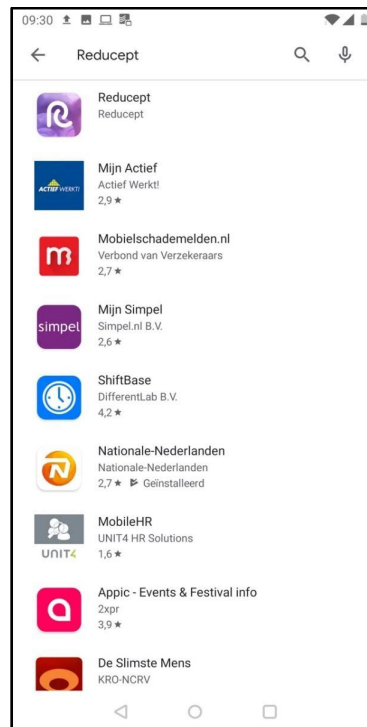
09:30

Reducept

Reducept
Reducept

ACTIEF WERKT!
Mijn Actief
Actief Werkt!
2,9 ★

Mobielschademelden.nl
Verbond van Verzekeraars
2,7 ★

simpel
Mijn Simpel
Simpel.nl B.V.
2,6 ★

ShiftBase
DifferentLab B.V.
4,2 ★

Nationale-Nederlanden
Nationale-Nederlanden
2,7 ★ Geïnstalleerd

UNIT4
MobileHR
UNIT4 HR Solutions
1,6 ★

Appic - Events & Festival info
2xpr
3,9 ★

De Slimste Mens
KRO-NCRV